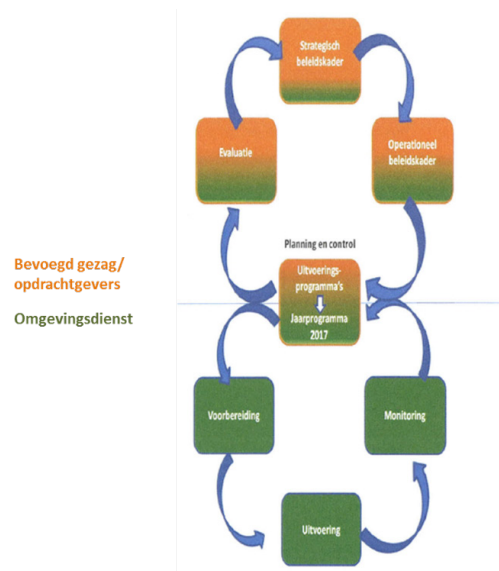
Bevoegd gezag/ opdrachtgevers

Omgevingsdienst

Strategisch beleidskader

Evaluatie

Operationeel beleidskader

Planning en control

Uitvoeringsprogramma's

Jaarprogramma 2017

Voorbereiding

Monitoring

Uitvoering